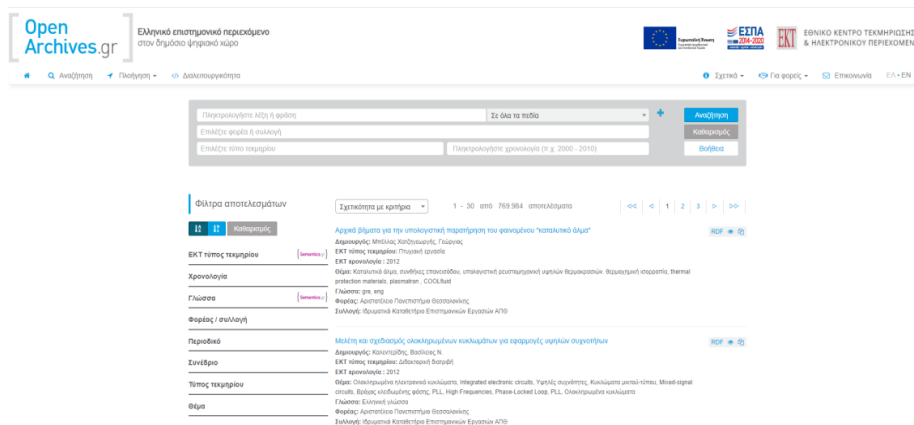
Open Archives.gr
Ελληνικό επιστημονικό περιεχόμενο στον δημόσιο ψηφιακό χώρο

ΕΣΠΑ 2014-2020
ΕΚΤ ΕΘΝΙΚΟ ΚΕΝΤΡΟ ΤΕΚΜΗΡΙΩΣΗΣ & ΗΛΕΚΤΡΟΝΙΚΟΥ ΠΕΡΙΕΧΟΜΕΝ

Αναζήτηση | Πλοήγηση | Διαλειτουργικότητα | Σχετικά | Για φορείς | Επικοινωνία | ΕΛ • EN

Πληκτρολογήστε λέξη ή φράση | Σε όλα τα πεδία | + | Αναζήτηση
Επιλέξτε φορέα ή συλλογή | Καθαρισμός
Επιλέξτε τύπο τεκμηρίου | Πληκτρολογήστε χρονολογία (π.χ. 2000 - 2010) | Βοήθεια

Φίλτρα αποτελεσμάτων
Καθαρισμός
ΕΚΤ τύπος τεκμηρίου Semantics
Χρονολογία
Γλώσσα Semantics
Φορέας / συλλογή
Περιοδικό
Συνέδριο
Τύπος τεκμηρίου
Θέμα

Σχετικότητα με κριτήρια | 1 - 30 από 769.984 αποτελέσματα | << < 1 2 3 > >>

Αρχικά βήματα για την υπολογιστική παρατήρηση του φαινομένου "καταλυτικό άλμα"
RDF
Δημιουργός: Μπέλλας Χατζηγεωργής, Γεώργιος
ΕΚΤ τύπος τεκμηρίου: Πτυχιακή εργασία
ΕΚΤ χρονολογία : 2012
Θέμα: Καταλυτικό άλμα, συνθήκες επανεισόδου, υπολογιστική ρευστομηχανική υψηλών θερμοκρασιών, θερμοχημική ισορροπία, thermal protection materials, plasmatron , COOLfluid
Γλώσσα: gre, eng
Φορέας: Αριστοτέλειο Πανεπιστήμιο Θεσσαλονίκης
Συλλογή: Ιδρυματικό Καταθετήριο Επιστημονικών Εργασιών ΑΠΘ

Μελέτη και σχεδιασμός ολοκληρωμένων κυκλωμάτων για εφαρμογές υψηλών συχνοτήτων
RDF
Δημιουργός: Καλογηρίδης, Βασίλειος Ν.
ΕΚΤ τύπος τεκμηρίου: Διδακτορική διατριβή
ΕΚΤ χρονολογία : 2012
Θέμα: Ολοκληρωμένα ηλεκτρονικά κυκλώματα, Integrated electronic circuits, Υψηλές συχνότητες, Κυκλώματα μικτού-τύπου, Mixed-signal circuits, Βρόχος κλειδωμένης φάσης, PLL, High Frequencies, Phase-Locked Loop, PLL, Ολοκληρωμένα κυκλώματα
Γλώσσα: Ελληνική γλώσσα
Φορέας: Αριστοτέλειο Πανεπιστήμιο Θεσσαλονίκης
Συλλογή: Ιδρυματικό Καταθετήριο Επιστημονικών Εργασιών ΑΠΘ